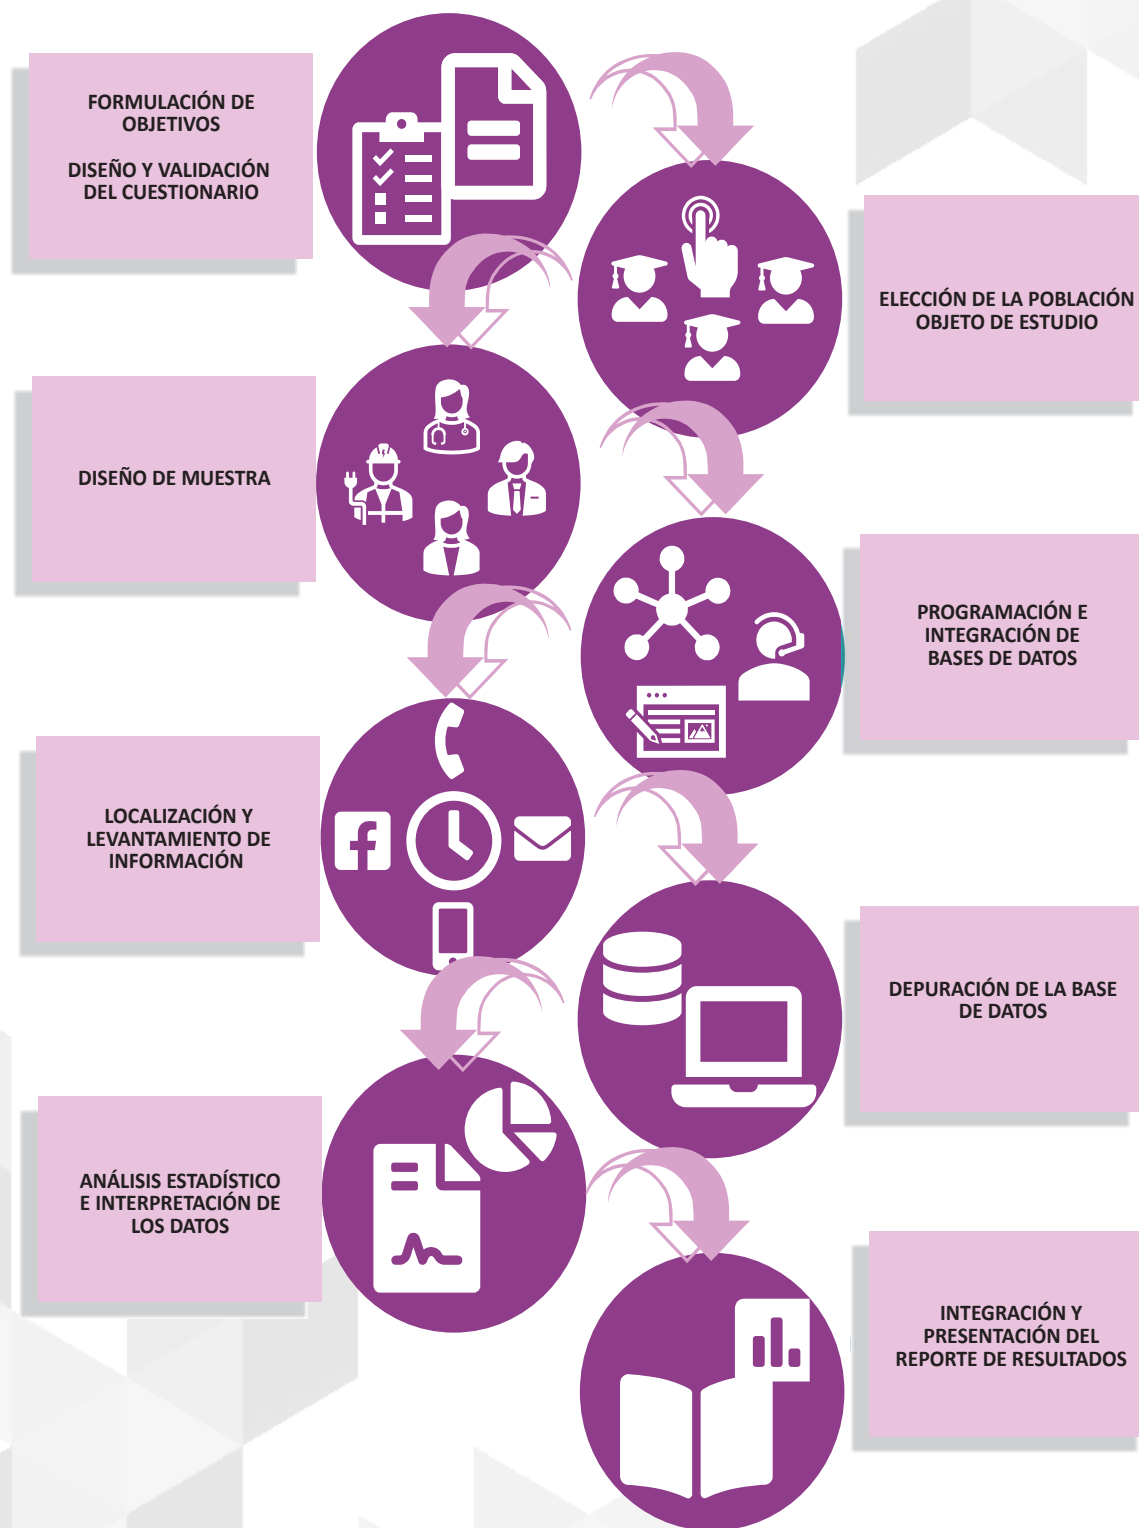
FORMULACIÓN DE OBJETIVOS

DISEÑO Y VALIDACIÓN DEL CUESTIONARIO

ELECCIÓN DE LA POBLACIÓN OBJETO DE ESTUDIO

DISEÑO DE MUESTRA

PROGRAMACIÓN E INTEGRACIÓN DE BASES DE DATOS

LOCALIZACIÓN Y LEVANTAMIENTO DE INFORMACIÓN

DEPURACIÓN DE LA BASE DE DATOS

ANÁLISIS ESTADÍSTICO E INTERPRETACIÓN DE LOS DATOS

INTEGRACIÓN Y PRESENTACIÓN DEL REPORTE DE RESULTADOS